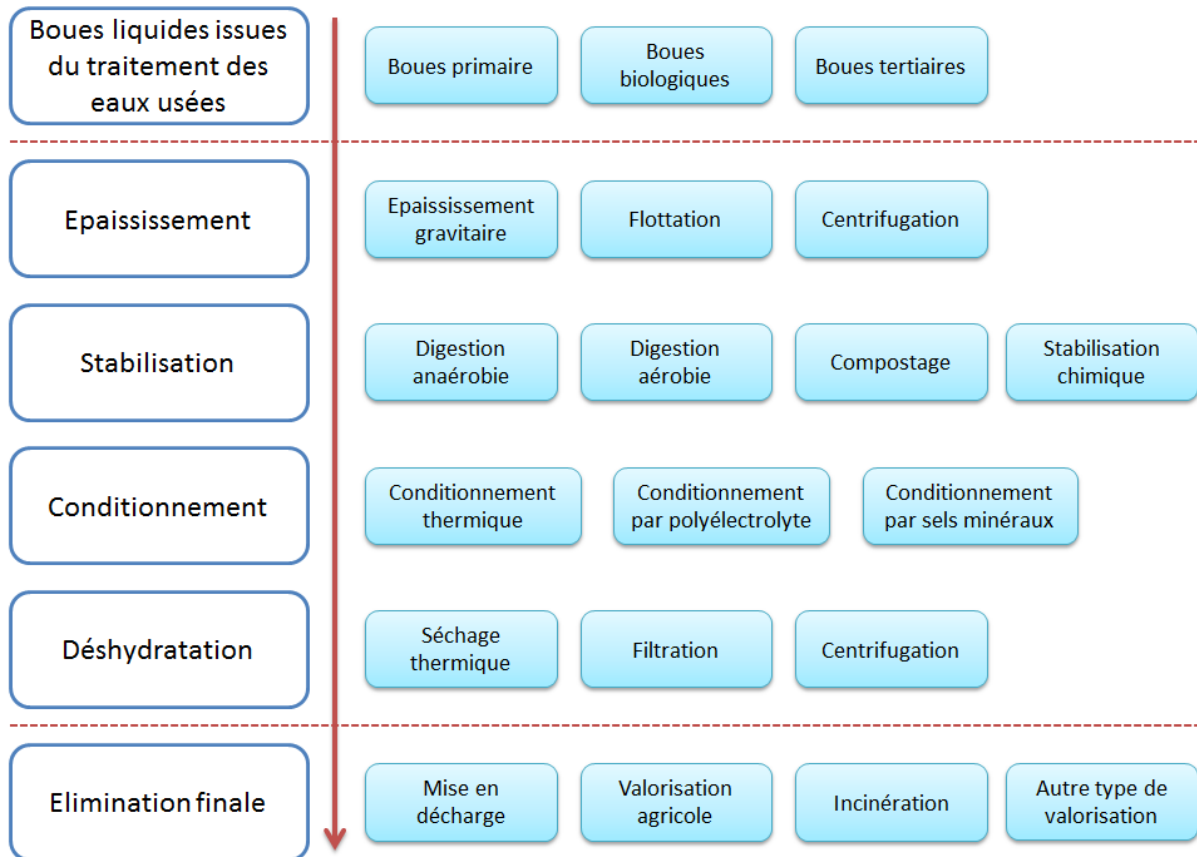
Boues liquides issues du traitement des eaux usées

Boues primaire

Boues biologiques

Boues tertiaires

Epaississement

Epaississement gravitaire

Flottation

Centrifugation

Stabilisation

Digestion anaérobie

Digestion aérobie

Compostage

Stabilisation chimique

Conditionnement

Conditionnement thermique

Conditionnement par polyélectrolyte

Conditionnement par sels minéraux

Déshydratation

Séchage thermique

Filtration

Centrifugation

Elimination finale

Mise en décharge

Valorisation agricole

Incinération

Autre type de valorisation